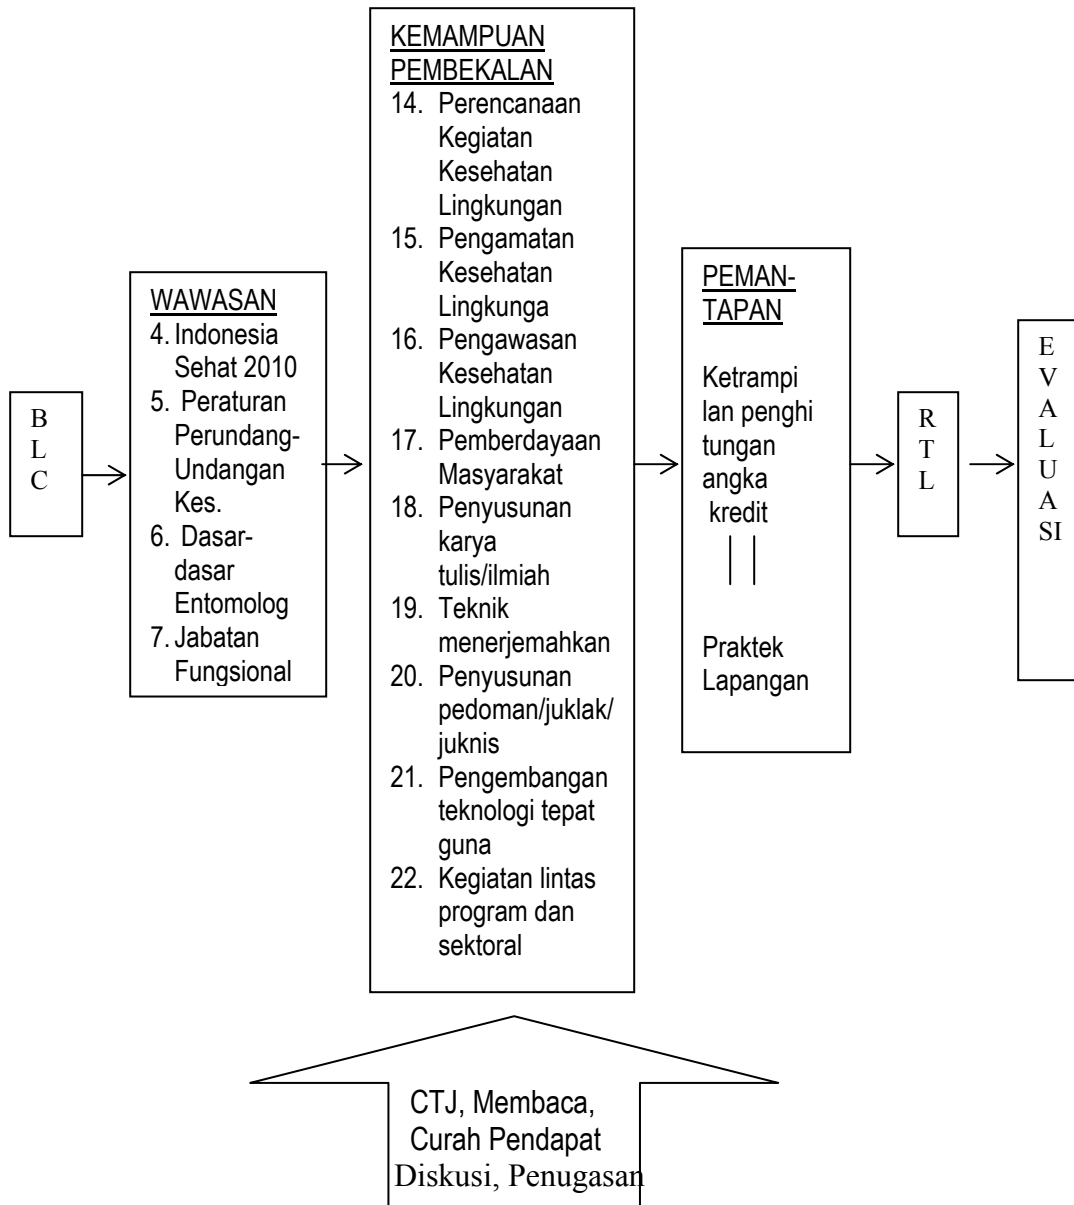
BLC

WAWASAN
4. Indonesia Sehat 2010
5. Peraturan Perundang-Undangan Kes.
6. Dasar-dasar Entomolog
7. Jabatan Fungsional

KEMAMPUAN PEMBEKALAN
14. Perencanaan Kegiatan Kesehatan Lingkungan
15. Pengamatan Kesehatan Lingkunga
16. Pengawasan Kesehatan Lingkungan
17. Pemberdayaan Masyarakat
18. Penyusunan karya tulis/ilmiah
19. Teknik menerjemahkan
20. Penyusunan pedoman/juklak/juknis
21. Pengembangan teknologi tepat guna
22. Kegiatan lintas program dan sektoral

PEMAN-TAPAN
Ketrampi lan penghi tungan angka kredit
Praktek Lapangan

RTL

EVALUASI

CTJ, Membaca, Curah Pendapat Diskusi, Penugasan